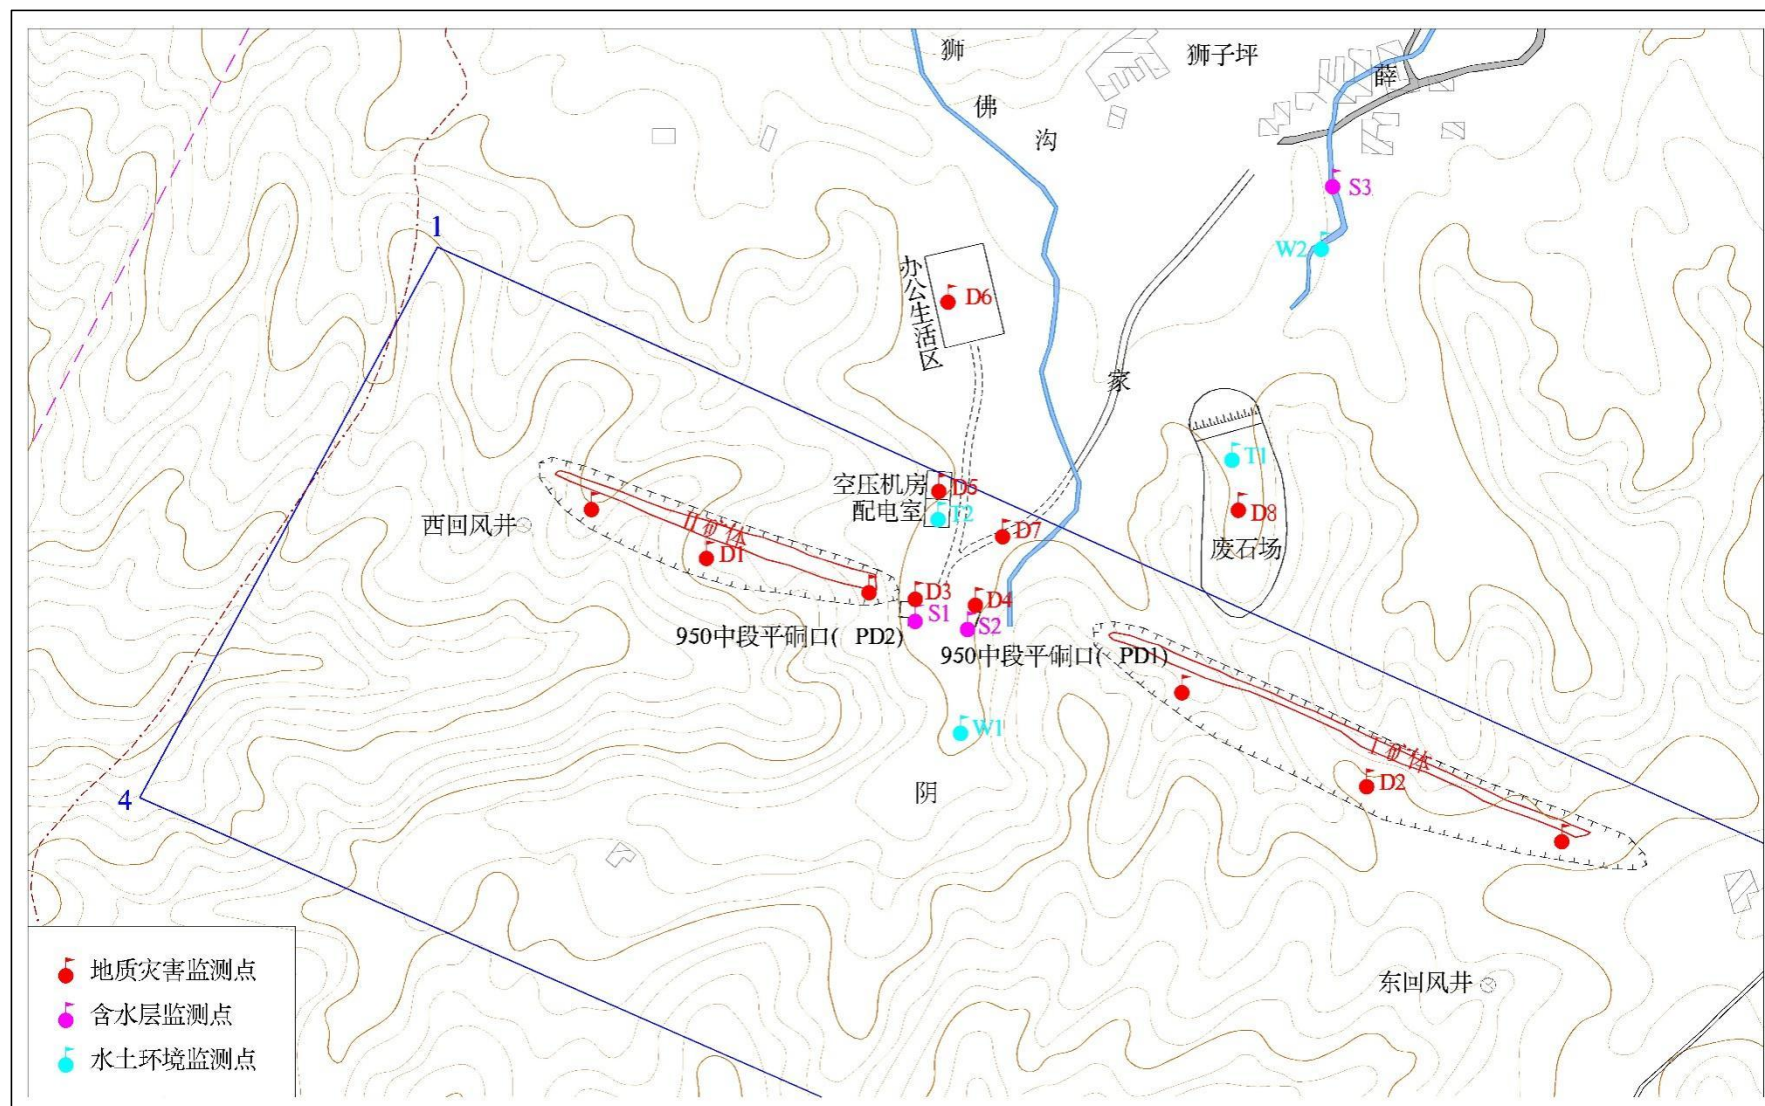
狮
佛
沟
狮子坪
薛
S3
W2
1
办公生活区
D6
家
T1
D8
废石场
空压机房
D5
配电室
T2
D7
西回风井
Ⅱ矿体
D1
D3
D4
S1
S2
950中段平硐口（PD2）
950中段平硐口（PD1）
Ⅰ矿体
D2
W1
4
阴
东回风井
地质灾害监测点
含水层监测点
水土环境监测点